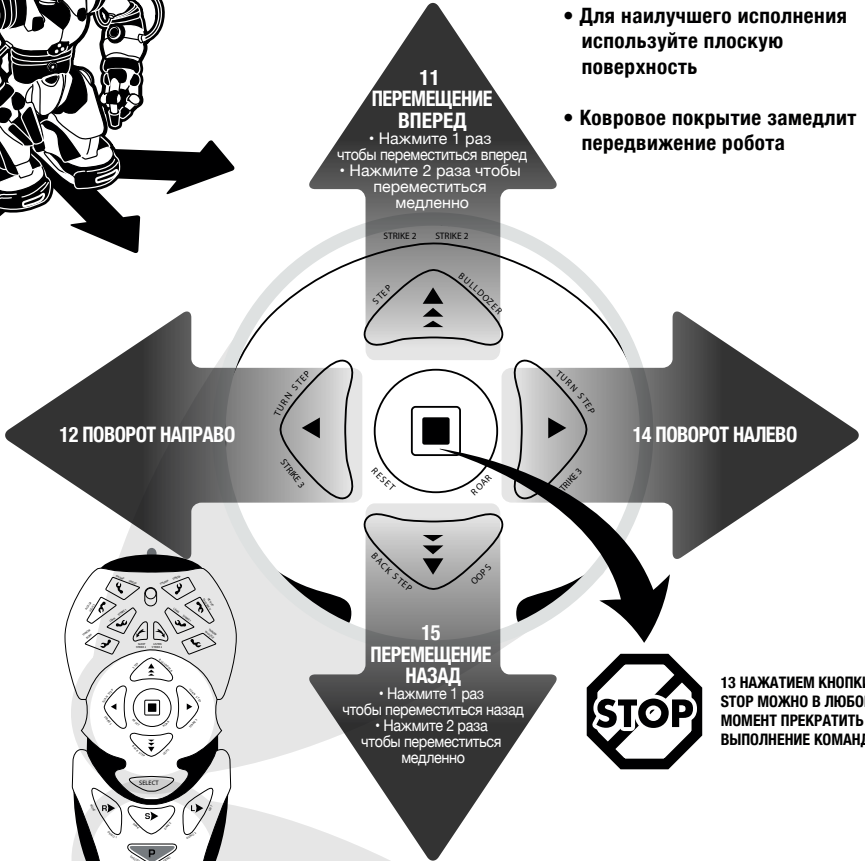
• Для наилучшего исполнения используйте плоскую поверхность

• Ковровое покрытие замедлит передвижение робота

11
ПЕРЕМЕЩЕНИЕ ВПЕРЕД
• Нажмите 1 раз чтобы переместиться вперед
• Нажмите 2 раза чтобы переместиться медленно

STRIKE 2 STRIKE 2
STEP
BULLDOZER

TURN STEP
STRIKE 3
RESET
ROAR
TURN STEP
STRIKE 3

12 ПОВОРОТ НАПРАВО

14 ПОВОРОТ НАЛЕВО

BACK STEP
OOPS

15
ПЕРЕМЕЩЕНИЕ НАЗАД
• Нажмите 1 раз чтобы переместиться назад
• Нажмите 2 раза чтобы переместиться медленно

STOP

13 НАЖАТИЕМ КНОПК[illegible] STOP МОЖНО В ЛЮБО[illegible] МОМЕНТ ПРЕКРАТИТЬ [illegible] ВЫПОЛНЕНИЕ КОМАНД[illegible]

SELECT
R
S
L
P